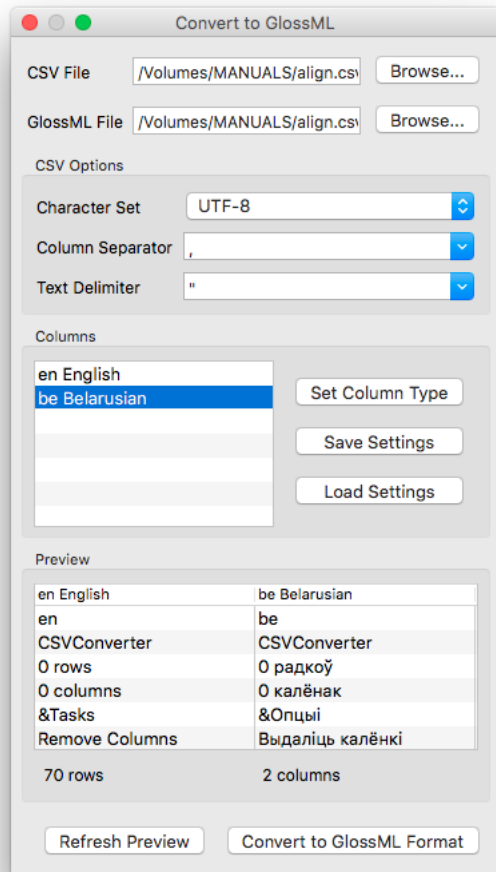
Convert to GlossML

CSV File /Volumes/MANUALS/align.csv Browse...

GlossML File /Volumes/MANUALS/align.csv Browse...

CSV Options

Character Set UTF-8

Column Separator ,

Text Delimiter "

Columns

en English
be Belarusian

Set Column Type

Save Settings

Load Settings

Preview

| en English | be Belarusian |
|---|---|
| en | be |
| CSVConverter | CSVConverter |
| 0 rows | 0 радкоў |
| 0 columns | 0 калёнак |
| &Tasks | &Опцыі |
| Remove Columns | Выдаліць калёнкі |

70 rows 2 columns

Refresh Preview

Convert to GlossML Format